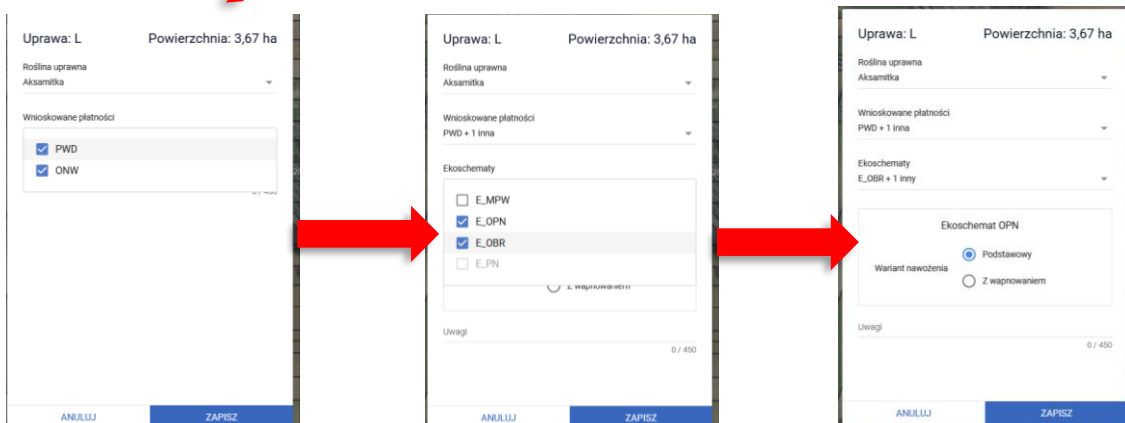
Uprawa: L Powierzchnia: 3,67 ha

Roślina uprawna
Aksamitka

Wnioskowane płatności

PWD
ONW

0 / 450

ANULUJ ZAPISZ

Uprawa: L Powierzchnia: 3,67 ha

Roślina uprawna
Aksamitka

Wnioskowane płatności
PWD + 1 inna

Ekoschematy

E_MPW
E_OPN
E_OBR
E_PN

Z wapnowaniem

Uwagi

0 / 450

ANULUJ ZAPISZ

Uprawa: L Powierzchnia: 3,67 ha

Roślina uprawna
Aksamitka

Wnioskowane płatności
PWD + 1 inna

Ekoschematy
E_OBR + 1 inny

Ekoschemat OPN

Wariant nawożenia
Podstawowy
Z wapnowaniem

Uwagi

0 / 450

ANULUJ ZAPISZ